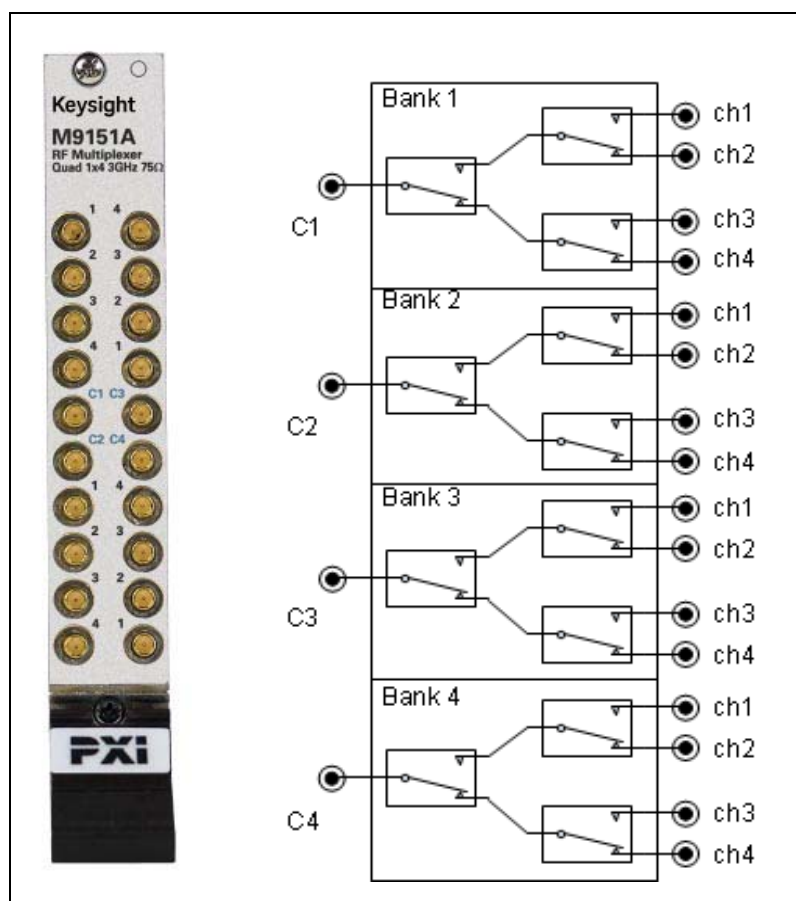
Keysight
M9151A
RF Multiplexer
Quad 1x4 3GHz 75Ω

1 4
2 3
3 2
4 1
C1 C3
C2 C4
1 4
2 3
3 2
4 1

PXI

Bank 1
C1
ch1
ch2
ch3
ch4

Bank 2
C2
ch1
ch2
ch3
ch4

Bank 3
C3
ch1
ch2
ch3
ch4

Bank 4
C4
ch1
ch2
ch3
ch4